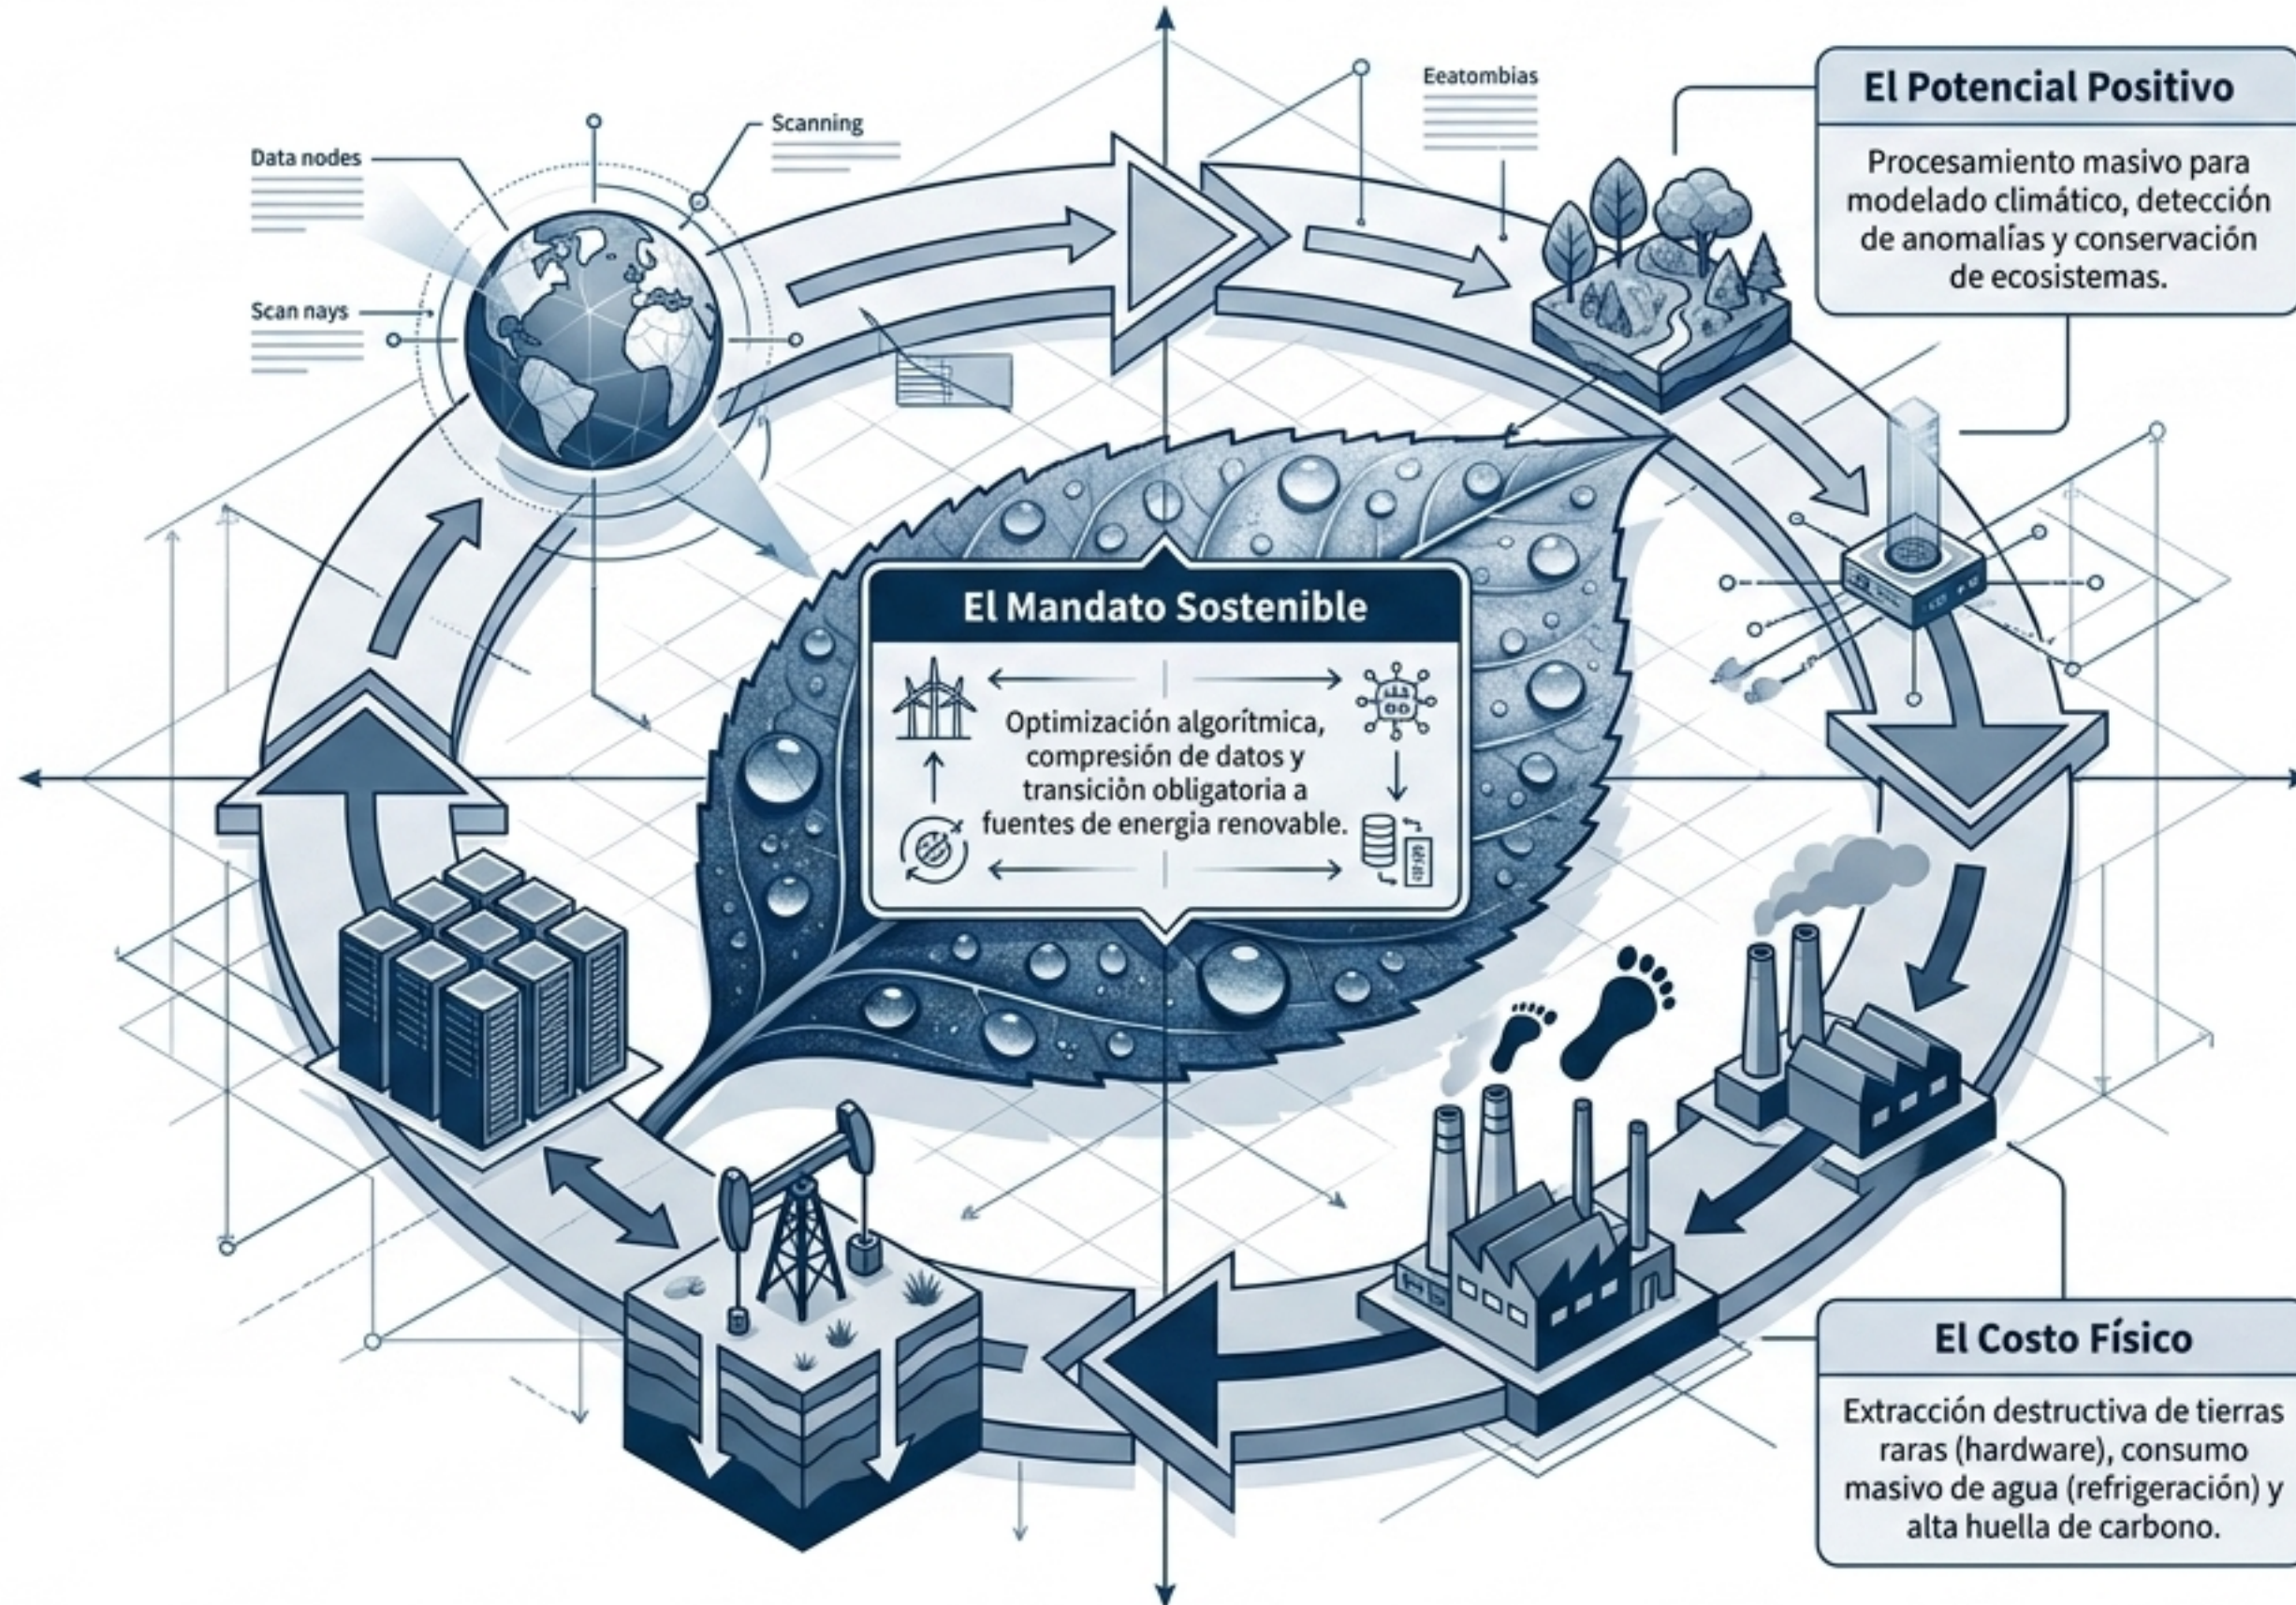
Data nodes

Scanning

Eeatombias

Scan nays

El Potencial Positivo

Procesamiento masivo para modelado climático, detección de anomalías y conservación de ecosistemas.

El Mandato Sostenible

Optimización algorítmica, compresión de datos y transición obligatoria a fuentes de energía renovable.

El Costo Físico

Extracción destructiva de tierras raras (hardware), consumo masivo de agua (refrigeración) y alta huella de carbono.